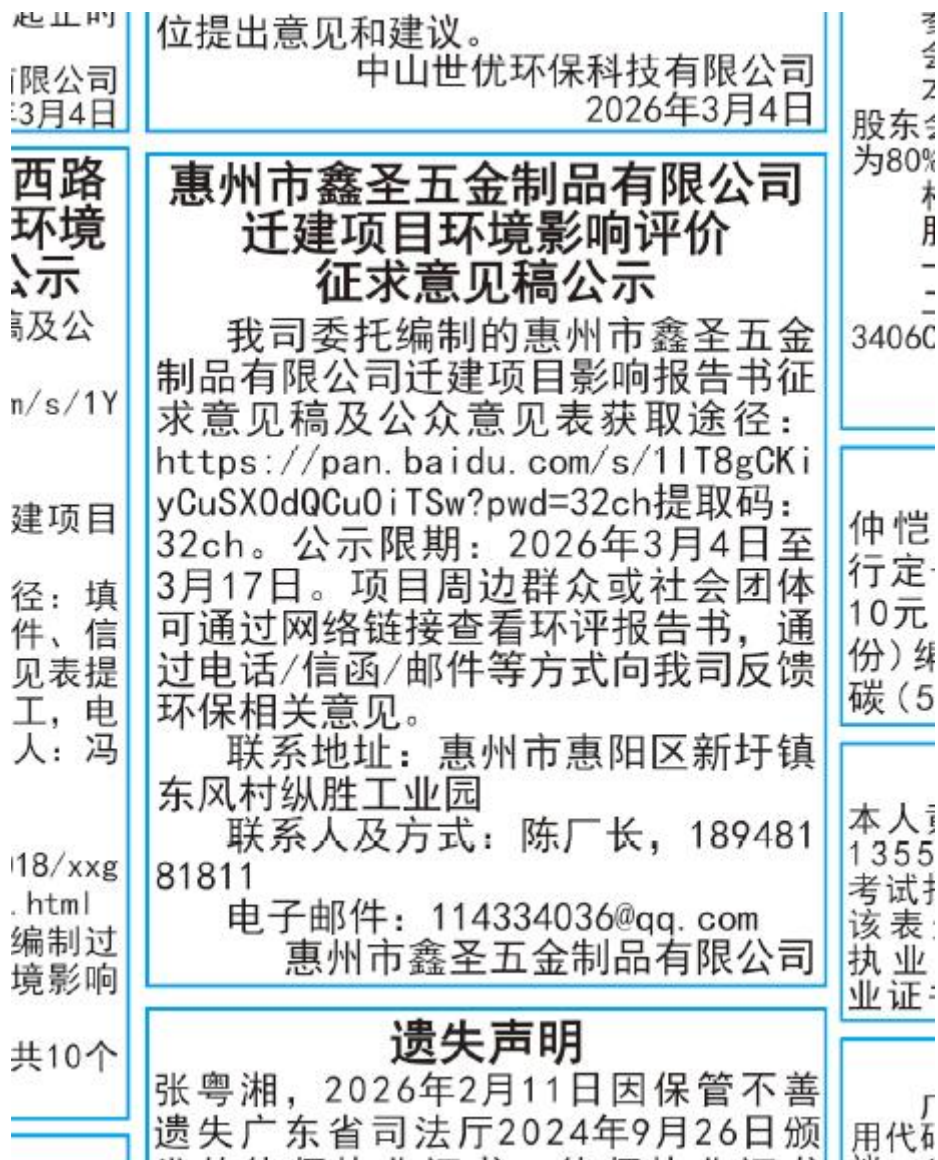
起止时
限公司
3月4日

西路
环境
公示
稿及公

n/s/1Y

建项目

径：填
件、信
见表提
工，电
人：冯

18/xxg
.html
编制过
境影响

共10个

位提出意见和建议。
中山世优环保科技有限公司
2026年3月4日

惠州市鑫圣五金制品有限公司
迁建项目环境影响评价
征求意见稿公示

我司委托编制的惠州市鑫圣五金制品有限公司迁建项目影响报告书征求意见稿及公众意见表获取途径：https://pan.baidu.com/s/1IT8gCKiyCuSX0dQCu0iTSw?pwd=32ch提取码：32ch。公示限期：2026年3月4日至3月17日。项目周边群众或社会团体可通过网络链接查看环评报告书，通过电话/信函/邮件等方式向我司反馈环保相关意见。

联系地址：惠州市惠阳区新圩镇东风村纵胜工业园

联系人及方式：陈厂长，18948181811

电子邮件：114334036@qq.com
惠州市鑫圣五金制品有限公司

遗失声明

张粤湘，2026年2月11日因保管不善遗失广东省司法厅2024年9月26日颁

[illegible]
会
本
股东会
为80%
本
股
二
二
34060

仲恺
行定
10元
份)编
碳(5

本人
1355
考试
该表
执业
业证

用代码